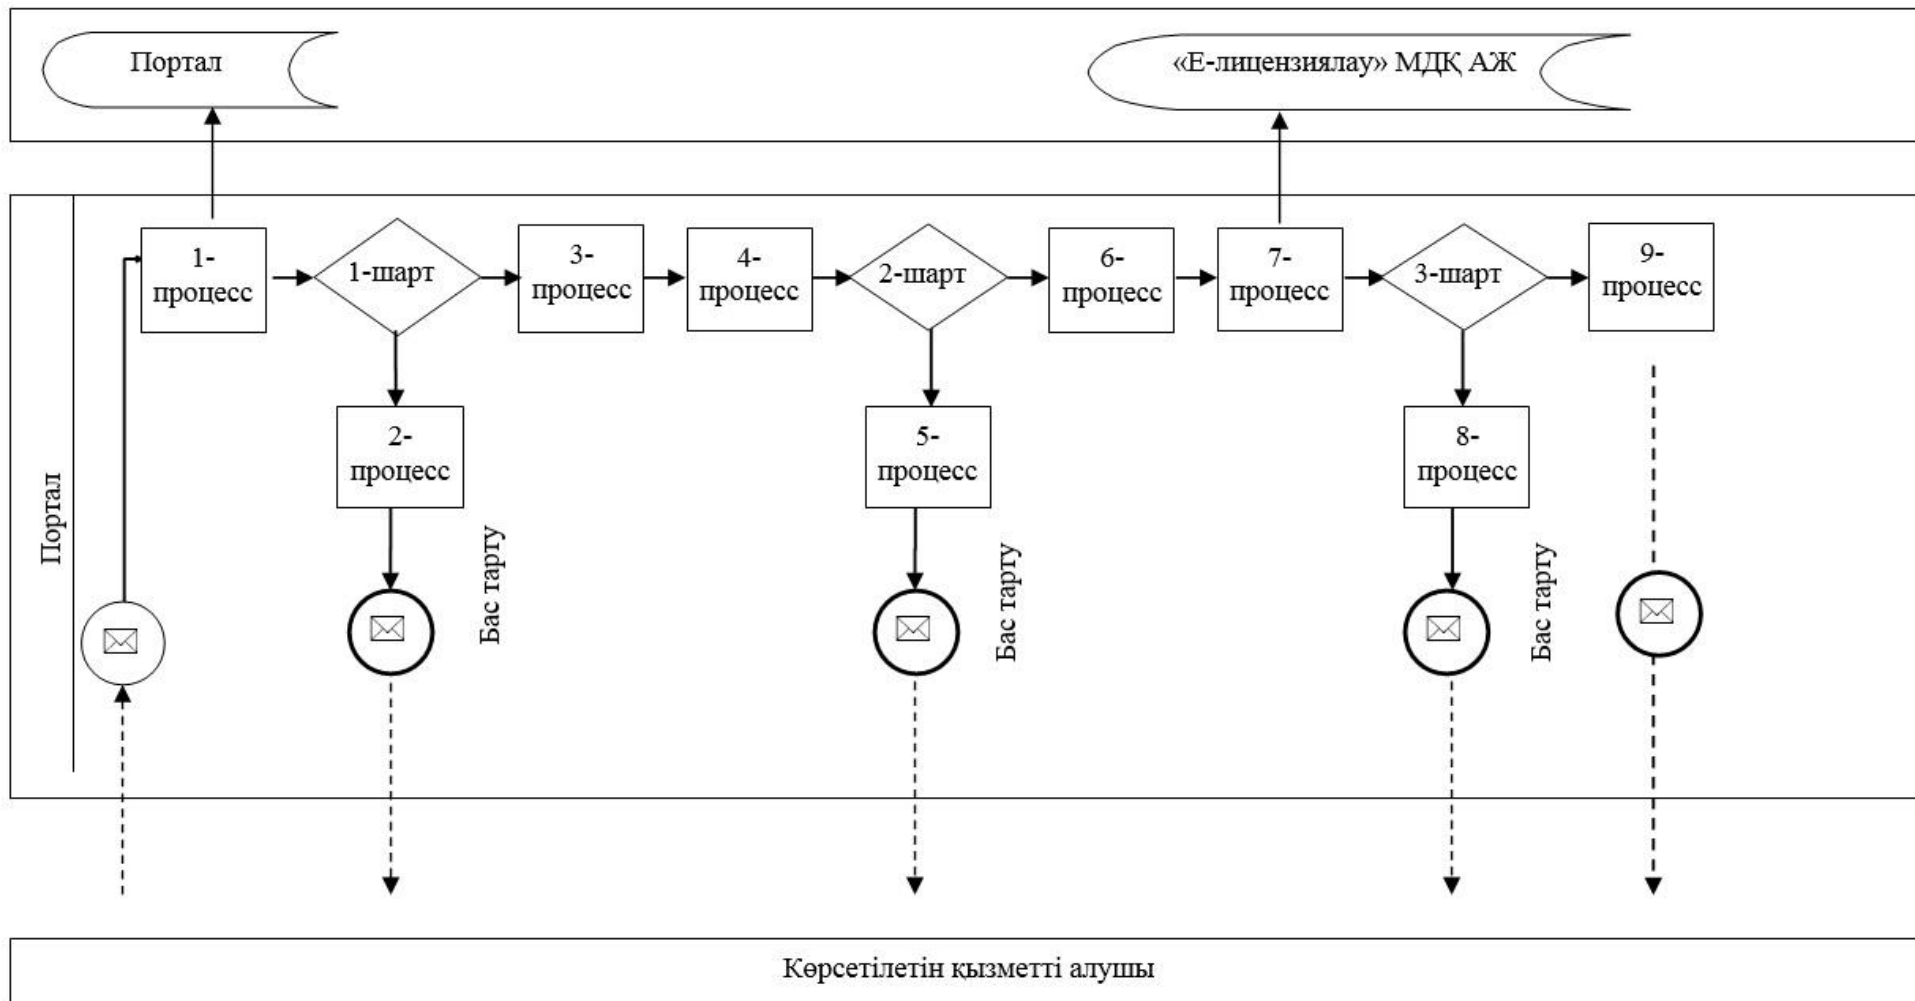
Портал

«Е-лицензиялау» МДҚ АЖ

Портал

1-процесс

1-шарт

3-процесс

4-процесс

2-шарт

6-процесс

7-процесс

3-шарт

9-процесс

2-процесс

5-процесс

8-процесс

Бас тарту

Бас тарту

Бас тарту

Көрсетілетін қызметті алушы